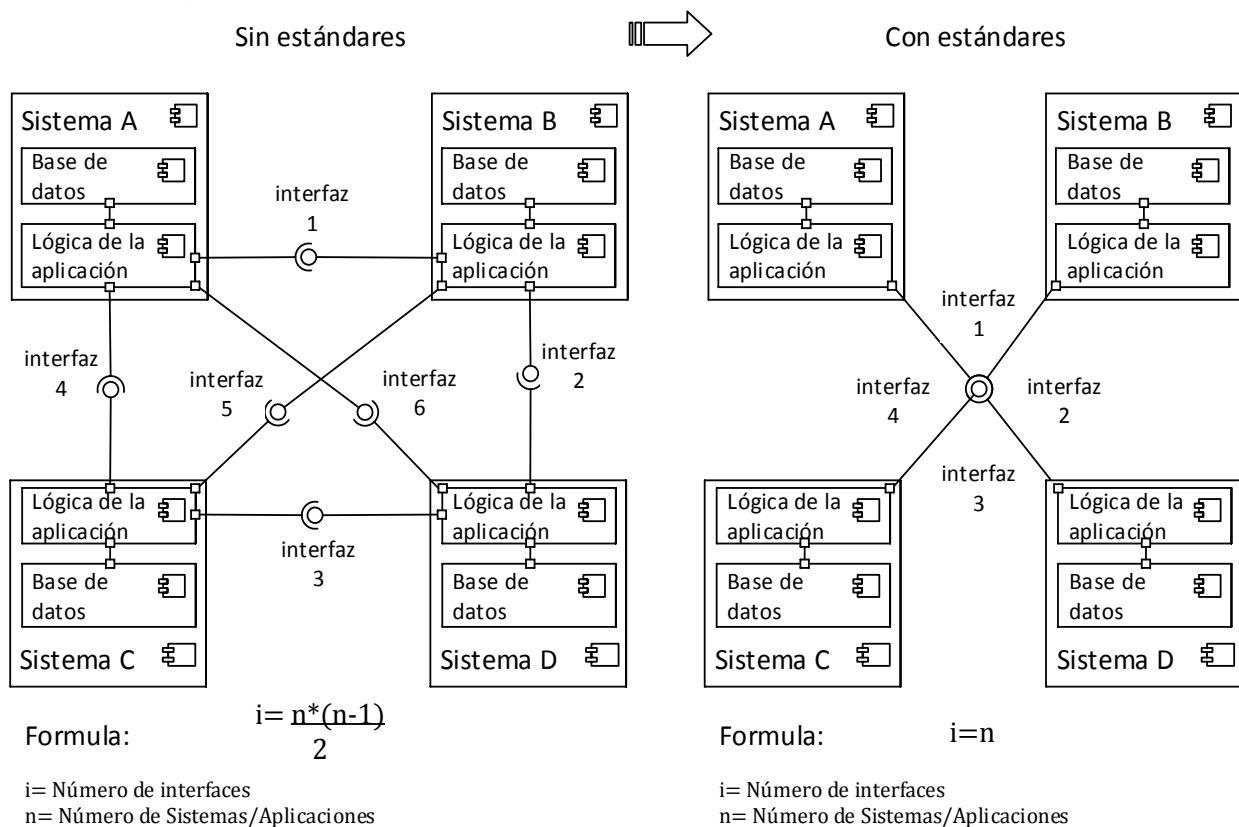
Sin estándares

Con estándares

Sistema A

Base de datos

Lógica de la aplicación

Sistema B

Base de datos

Lógica de la aplicación

interfaz 1

interfaz 4

interfaz 5

interfaz 6

interfaz 2

Lógica de la aplicación

Base de datos

Sistema C

Lógica de la aplicación

Base de datos

Sistema D

interfaz 3

Formula: $i= \frac{n*(n-1)}{2}$

i= Número de interfaces
n= Número de Sistemas/Aplicaciones

Sistema A

Base de datos

Lógica de la aplicación

Sistema B

Base de datos

Lógica de la aplicación

interfaz 1

interfaz 4

interfaz 2

interfaz 3

Lógica de la aplicación

Base de datos

Sistema C

Lógica de la aplicación

Base de datos

Sistema D

Formula: $i=n$

i= Número de interfaces
n= Número de Sistemas/Aplicaciones